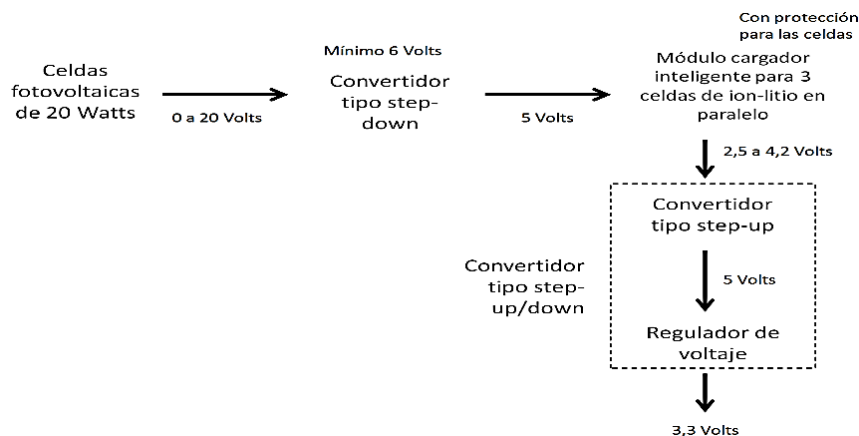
Con protección para las celdas

Celdas fotovoltaicas de 20 Watts

0 a 20 Volts

Mínimo 6 Volts

Convertidor tipo step-down

5 Volts

Módulo cargador inteligente para 3 celdas de ion-litio en paralelo

2,5 a 4,2 Volts

Convertidor tipo step-up

5 Volts

Convertidor tipo step-up/down

Regulador de voltaje

3,3 Volts